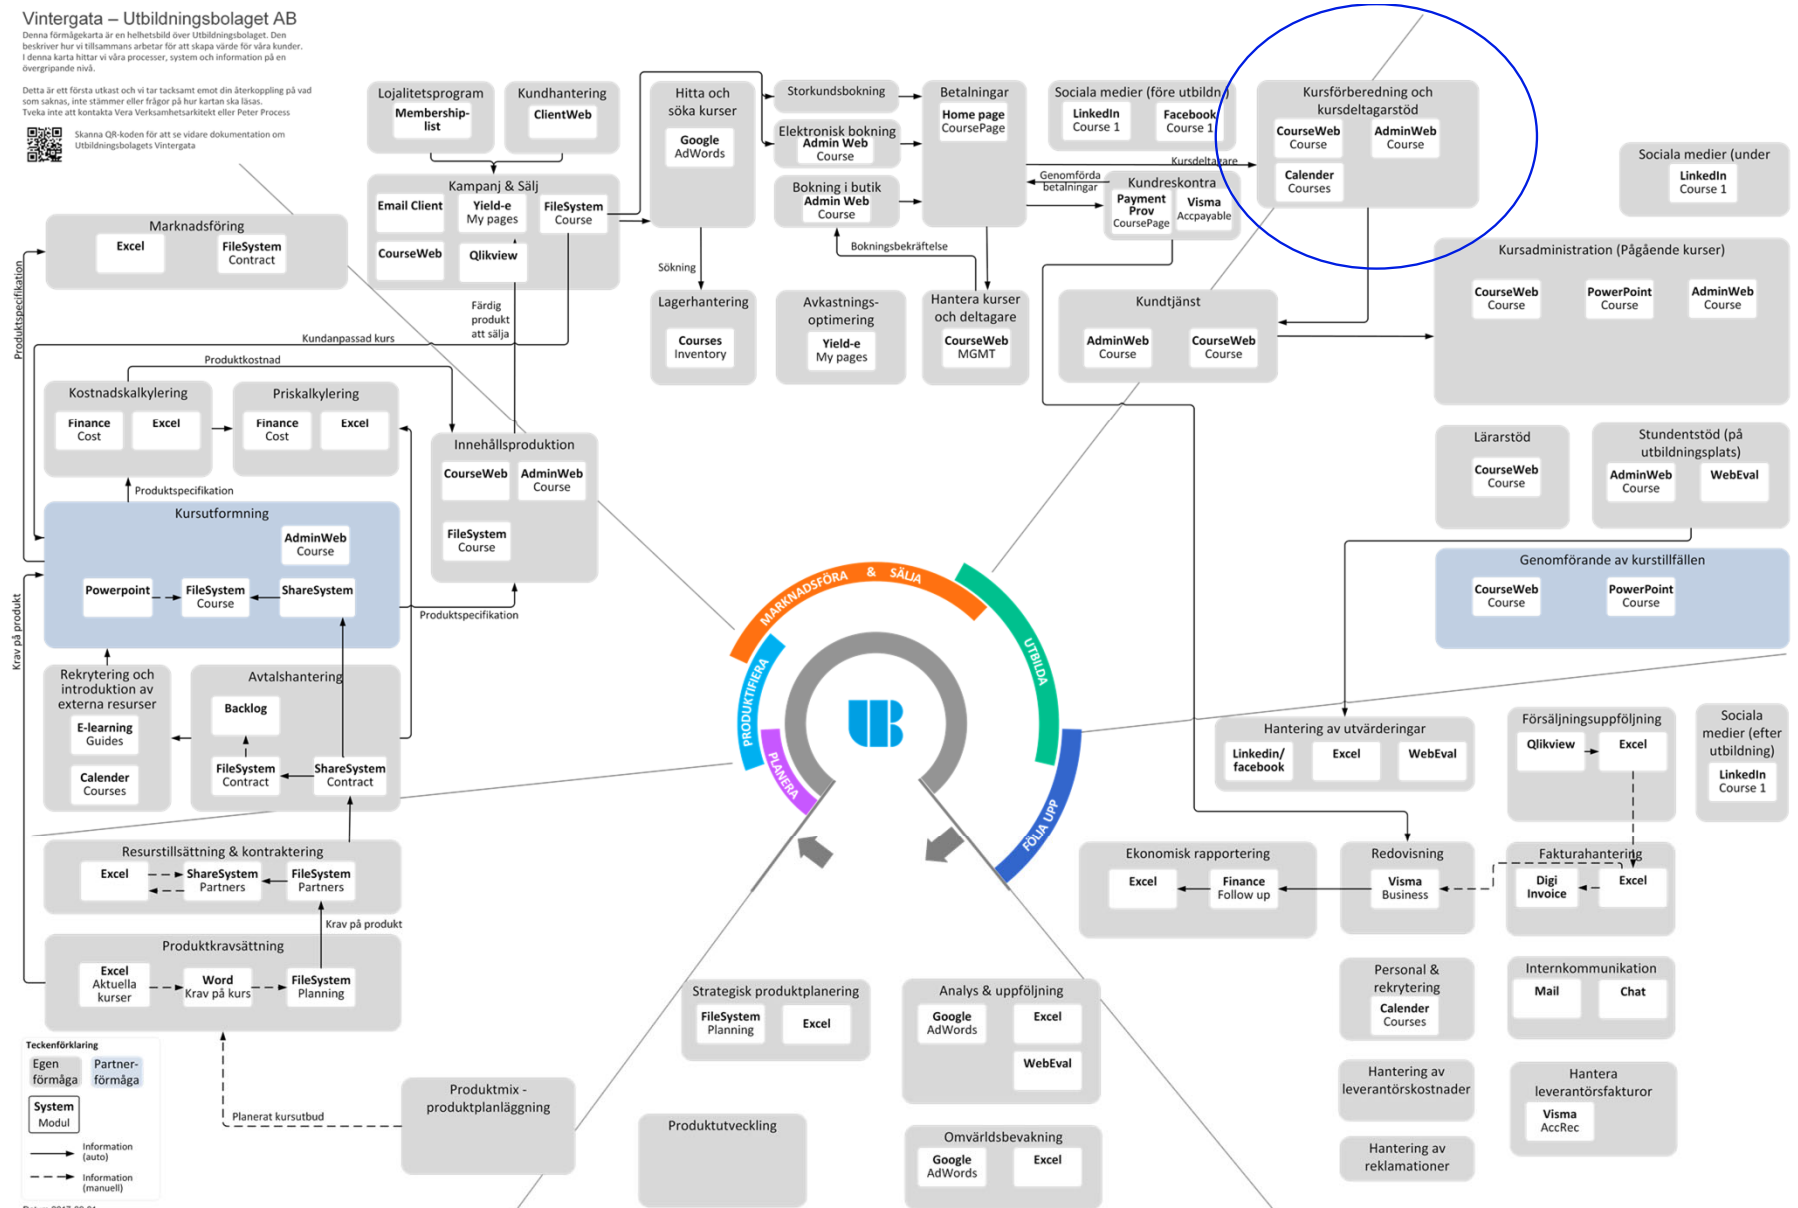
Vintergata – Utbildningsbolaget AB

Denna förmågekarta är en helhetsbild över Utbildningsbolaget. Den beskriver hur vi tillsammans arbetar för att skapa värde för våra kunder. I denna karta hittar vi våra processer, system och information på en övergripande nivå.

Detta är ett första utkast och vi tar tacksamt emot din återkoppling på vad som saknas, inte stämmer eller frågor på hur kartan ska läsas. Tveka inte att kontakta Vera Verksamhetsarkitekt eller Peter Process

Skanna QR-koden för att se vidare dokumentation om Utbildningsbolagets Vintergata

Lojalitetsprogram
Membership-list

Kundhantering
ClientWeb

Hitta och söka kurser
Google AdWords

Storkundsbokning

Elektronisk bokning
Admin Web Course

Bokning i butik
Admin Web Course

Betalningar
Home page CoursePage

Sociala medier (före utbildn)
LinkedIn Course 1
Facebook Course 1

Kursförberedning och kursdeltagarstöd
CourseWeb Course
AdminWeb Course
Calender Courses

Sociala medier (under
LinkedIn Course 1

Kampanj & Sälj
Email Client
Yield-e My pages
FileSystem Course
CourseWeb
Qlikview

Marknadsföring
Excel
FileSystem Contract

Genomförda betalningar
Kursdeltagare
Kundreskontra
Payment Prov CoursePage
Visma Accpayable

Bokningsbekräftelse
Sökning

Lagerhantering
Courses Inventory

Avkastnings-optimering
Yield-e My pages

Hantera kurser och deltagare
CourseWeb MGMT

Kundtjänst
AdminWeb Course
CourseWeb Course

Kursadministration (Pågående kurser)
CourseWeb Course
PowerPoint Course
AdminWeb Course

Produktspecifikation
Kundanpassad kurs
Färdig produkt att sälja
Produktkostnad

Kostnadskalkylering
Finance Cost
Excel

Priskalkylering
Finance Cost
Excel

Innehållsproduktion
CourseWeb
AdminWeb Course
FileSystem Course

Produktspecifikation

Kursutformning
AdminWeb Course
Powerpoint
FileSystem Course
ShareSystem

Produktspecifikation

Lärarstöd
CourseWeb Course

Stundentstöd (på utbildningsplats)
AdminWeb Course
WebEval

Genomförande av kurstillfällen
CourseWeb Course
PowerPoint Course

Krav på produkt

Rekrytering och introduktion av externa resurser
E-learning Guides
Calender Courses

Avtalshantering
Backlog
FileSystem Contract
ShareSystem Contract

MARKNADSFÖRA & SÄLJA
UTBILDA
PRODUKTIFIERA
PLANERA
FÖLJA UPP

Hantering av utvärderingar
Linkedin/ facebook
Excel
WebEval

Försäljningsuppföljning
Qlikview
Excel

Sociala medier (efter utbildning)
LinkedIn Course 1

Resurstillsättning & kontraktering
Excel
ShareSystem Partners
FileSystem Partners

Krav på produkt

Produktkravsättning
Excel Aktuella kurser
Word Krav på kurs
FileSystem Planning

Ekonomisk rapportering
Excel
Finance Follow up

Redovisning
Visma Business

Fakturahantering
Digi Invoice
Excel

Strategisk produktplanering
FileSystem Planning
Excel

Analys & uppföljning
Google AdWords
Excel
WebEval

Personal & rekrytering
Calender Courses

Internkommunikation
Mail
Chat

Teckenförklaring
Egen förmåga
Partner-förmåga
System Modul
Information (auto)
Information (manuell)

Planerat kursutbud

Produktmix - produktplanläggning

Produktutveckling

Omvärldsbevakning
Google AdWords
Excel

Hantering av leverantörskostnader

Hantera leverantörsfakturor
Visma AccRec

Hantering av reklamationer